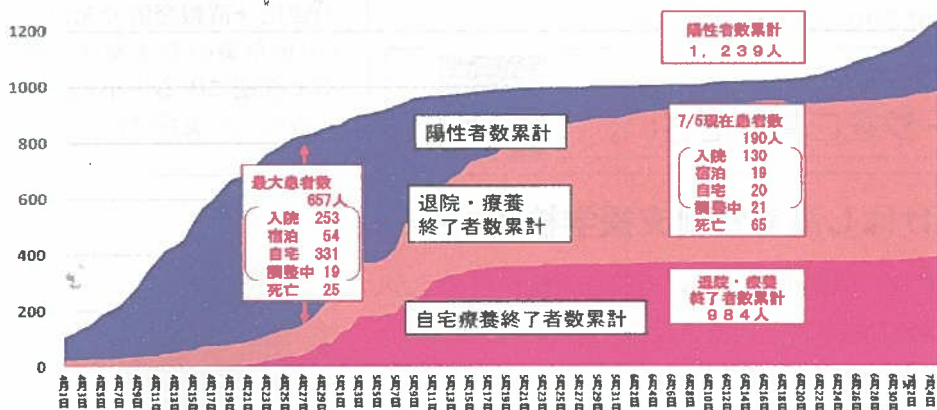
1200
1000
800
600
400
200
0

陽性者数累計
１，２３９人

陽性者数累計

7/5現在患者数
190人
入院 130
宿泊 19
自宅 20
調整中 21
死亡 65

最大患者数
657人
入院 253
宿泊 54
自宅 331
調整中 19
死亡 25

退院・療養
終了者数累計

自宅療養終了者数累計

退院・療養
終了者数累計
９８４人

4月1日 4月3日 4月5日 4月7日 4月9日 4月11日 4月13日 4月15日 4月17日 4月19日 4月21日 4月23日 4月25日 4月27日 4月29日 5月1日 5月3日 5月5日 5月7日 5月9日 5月11日 5月13日 5月15日 5月17日 5月19日 5月21日 5月23日 5月25日 5月27日 5月29日 5月31日 6月2日 6月4日 6月6日 6月8日 6月10日 6月12日 6月14日 6月16日 6月18日 6月20日 6月22日 6月24日 6月26日 6月28日 6月30日 7月2日 7月4日